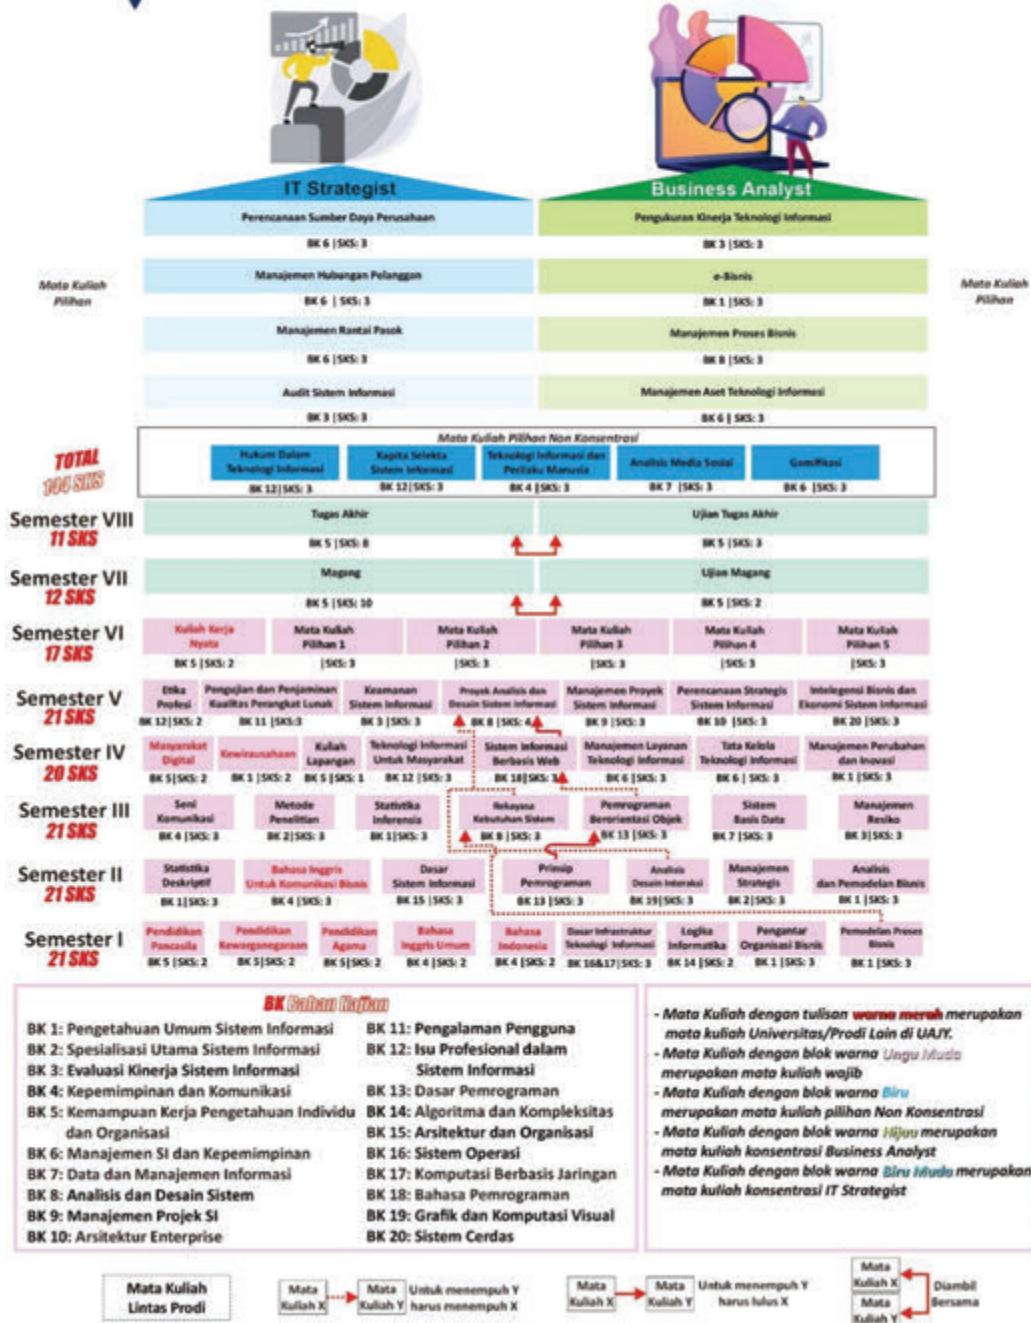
IT Strategist

Business Analyst

Perencanaan Sumber Daya Perusahaan
BK 6 | SKS: 3

Pengukuran Kinerja Teknologi Informasi
BK 3 | SKS: 3

Mata Kuliah Pilihan

Manajemen Hubungan Pelanggan
BK 6 | SKS: 3

e-Bisnis
BK 1 | SKS: 3

Mata Kuliah Pilihan

Manajemen Rantai Pasok
BK 6 | SKS: 3

Manajemen Proses Bisnis
BK 8 | SKS: 3

Audit Sistem Informasi
BK 3 | SKS: 3

Manajemen Aset Teknologi Informasi
BK 6 | SKS: 3

TOTAL 144 SKS

Mata Kuliah Pilihan Non Konsentrasi

Hukum Dalam Teknologi Informasi
BK 12 | SKS: 3

Kapita Selekta Sistem Informasi
BK 12 | SKS: 3

Teknologi Informasi dan Perilaku Manusia
BK 4 | SKS: 3

Analisis Media Sosial
BK 7 | SKS: 3

Gamifikasi
BK 6 | SKS: 3

Semester VIII 11 SKS
Tugas Akhir
BK 5 | SKS: 8
Ujian Tugas Akhir
BK 5 | SKS: 3

Semester VII 12 SKS
Magang
BK 5 | SKS: 10
Ujian Magang
BK 5 | SKS: 2

Semester VI 17 SKS
Kuliah Kerja Nyata
BK 5 | SKS: 2
Mata Kuliah Pilihan 1
| SKS: 3
Mata Kuliah Pilihan 2
| SKS: 3
Mata Kuliah Pilihan 3
| SKS: 3
Mata Kuliah Pilihan 4
| SKS: 3
Mata Kuliah Pilihan 5
| SKS: 3

Semester V 21 SKS
Etika Profesi
BK 12 | SKS: 2
Pengujian dan Penjaminan Kualitas Perangkat Lunak
BK 11 | SKS: 3
Keamanan Sistem Informasi
BK 3 | SKS: 3
Proyek Analisis dan Desain Sistem Informasi
BK 8 | SKS: 4
Manajemen Proyek Sistem Informasi
BK 9 | SKS: 3
Perencanaan Strategis Sistem Informasi
BK 10 | SKS: 3
Intelegensi Bisnis dan Ekonomi Sistem Informasi
BK 20 | SKS: 3

Semester IV 20 SKS
Masyarakat Digital
BK 5 | SKS: 2
Kewirausahaan
BK 1 | SKS: 2
Kuliah Lapangan
BK 5 | SKS: 1
Teknologi Informasi Untuk Masyarakat
BK 12 | SKS: 3
Sistem Informasi Berbasis Web
BK 18 | SKS: 3
Manajemen Layanan Teknologi Informasi
BK 6 | SKS: 3
Tata Kelola Teknologi Informasi
BK 6 | SKS: 3
Manajemen Perubahan dan Inovasi
BK 1 | SKS: 3

Semester III 21 SKS
Seni Komunikasi
BK 4 | SKS: 3
Metode Penelitian
BK 2 | SKS: 3
Statistika Inferensia
BK 1 | SKS: 3
Rekayasa Kebutuhan Sistem
BK 8 | SKS: 3
Pemrograman Berorientasi Objek
BK 13 | SKS: 3
Sistem Basis Data
BK 7 | SKS: 3
Manajemen Resiko
BK 3 | SKS: 3

Semester II 21 SKS
Statistika Deskriptif
BK 1 | SKS: 3
Bahasa Inggris Untuk Komunikasi Bisnis
BK 4 | SKS: 3
Dasar Sistem Informasi
BK 15 | SKS: 3
Prinsip Pemrograman
BK 13 | SKS: 3
Analisis Desain Interaksi
BK 19 | SKS: 3
Manajemen Strategis
BK 2 | SKS: 3
Analisis dan Pemodelan Bisnis
BK 1 | SKS: 3

Semester I 21 SKS
Pendidikan Pancasila
BK 5 | SKS: 2
Pendidikan Kewarganegaraan
BK 5 | SKS: 2
Pendidikan Agama
BK 5 | SKS: 2
Bahasa Inggris Umum
BK 4 | SKS: 2
Bahasa Indonesia
BK 4 | SKS: 2
Dasar Infrastruktur Teknologi Informasi
BK 16&17 | SKS: 3
Logika Informatika
BK 14 | SKS: 2
Pengantar Organisasi Bisnis
BK 1 | SKS: 3
Pemodelan Proses Bisnis
BK 1 | SKS: 3

BK Bahan Kajian

BK 1: Pengetahuan Umum Sistem Informasi
BK 2: Spesialisasi Utama Sistem Informasi
BK 3: Evaluasi Kinerja Sistem Informasi
BK 4: Kepemimpinan dan Komunikasi
BK 5: Kemampuan Kerja Pengetahuan Individu dan Organisasi
BK 6: Manajemen SI dan Kepemimpinan
BK 7: Data dan Manajemen Informasi
BK 8: Analisis dan Desain Sistem
BK 9: Manajemen Projek SI
BK 10: Arsitektur Enterprise
BK 11: Pengalaman Pengguna
BK 12: Isu Profesional dalam Sistem Informasi
BK 13: Dasar Pemrograman
BK 14: Algoritma dan Kompleksitas
BK 15: Arsitektur dan Organisasi
BK 16: Sistem Operasi
BK 17: Komputasi Berbasis Jaringan
BK 18: Bahasa Pemrograman
BK 19: Grafik dan Komputasi Visual
BK 20: Sistem Cerdas

- Mata Kuliah dengan tulisan warna merah merupakan mata kuliah Universitas/Prodi Lain di UAJY.
- Mata Kuliah dengan blok warna Ungu Muda merupakan mata kuliah wajib
- Mata Kuliah dengan blok warna Biru merupakan mata kuliah pilihan Non Konsentrasi
- Mata Kuliah dengan blok warna Hijau merupakan mata kuliah konsentrasi Business Analyst
- Mata Kuliah dengan blok warna Biru Muda merupakan mata kuliah konsentrasi IT Strategist

Mata Kuliah Lintas Prodi

Mata Kuliah X
Mata Kuliah Y
Untuk menempuh Y harus menempuh X

Mata Kuliah X
Mata Kuliah Y
Untuk menempuh Y harus lulus X

Mata Kuliah X
Mata Kuliah Y
Diambil Bersama